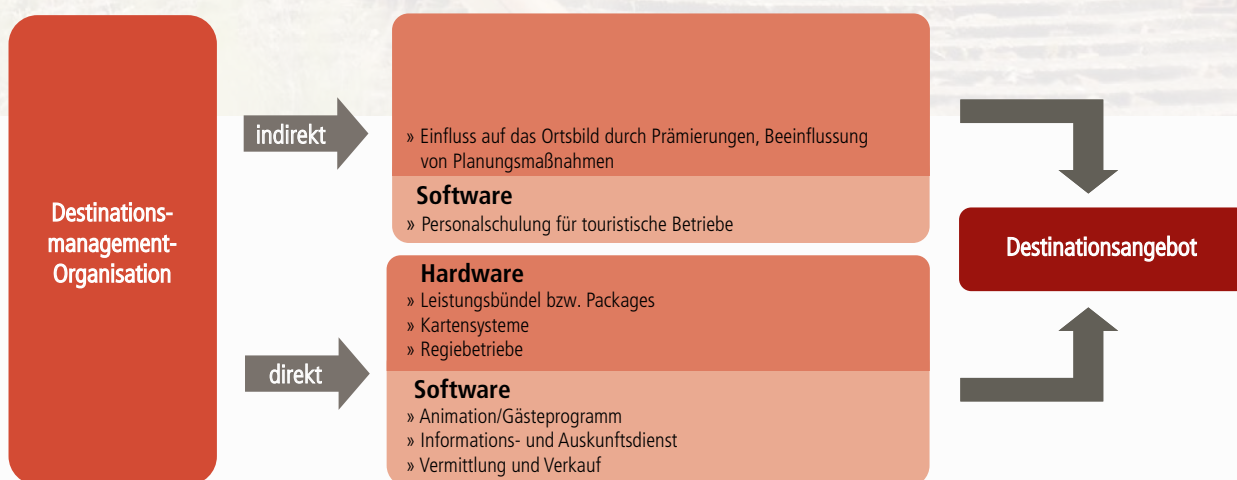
Destinations-management-Organisation

indirekt

» Einfluss auf das Ortsbild durch Prämierungen, Beeinflussung von Planungsmaßnahmen

Software
» Personalschulung für touristische Betriebe

direkt

Hardware
» Leistungsbündel bzw. Packages
» Kartensysteme
» Regiebetriebe

Software
» Animation/Gästeprogramm
» Informations- und Auskunftsdienst
» Vermittlung und Verkauf

Destinationsangebot